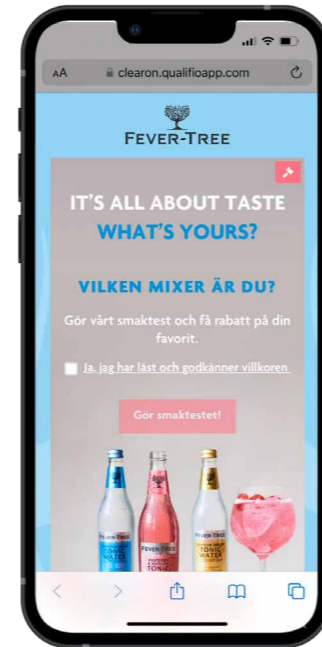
AA clearon.qualifioapp.com

FEVER-TREE

IT'S ALL ABOUT TASTE
WHAT'S YOURS?

VILKEN MIXER ÄR DU?

Gör vårt smaktest och få rabatt på din favorit.

Ja, jag har läst och godkänner villkoren

Gör smaktestet!

FEVER-TREE TONIC WATER
FEVER-TREE TONIC
FEVER-TREE TONIC WATER